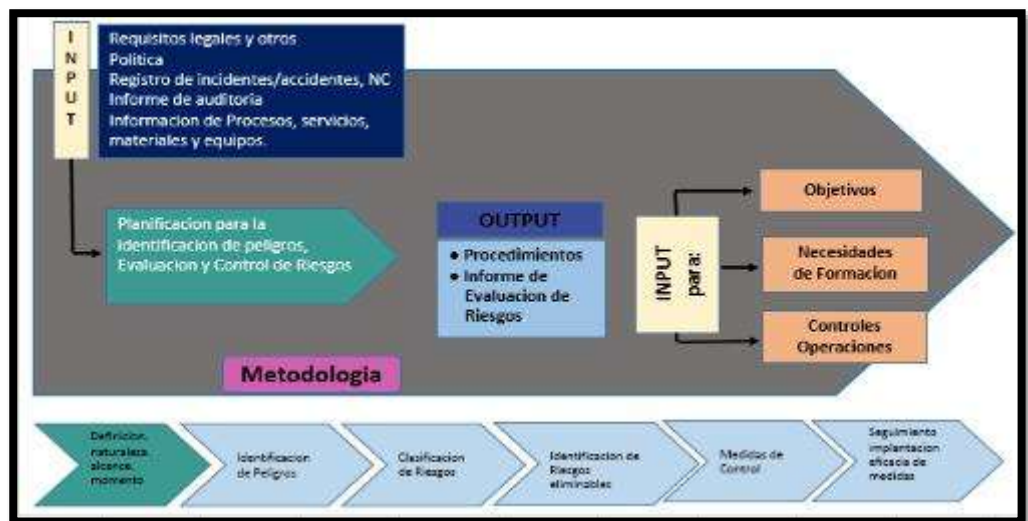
INPUT

Requisitos legales y otros
Politica
Registro de incidentes/accidentes, NC
Informe de auditoria
Informacion de Procesos, servicios, materiales y equipos.

Planificacion para la Identificacion de peligros, Evaluacion y Control de Riesgos

OUTPUT

• Procedimientos
• Informe de Evaluacion de Riesgos

INPUT para:

Objetivos

Necesidades de Formacion

Controles Operaciones

Metodologia

Definicion naturaleza alcance momento

Identificacion de Peligros

Clasificacion de Riesgos

Identificacion de Riesgos eliminables

Medidas de Control

Seguimiento implantacion eficacia de medidas